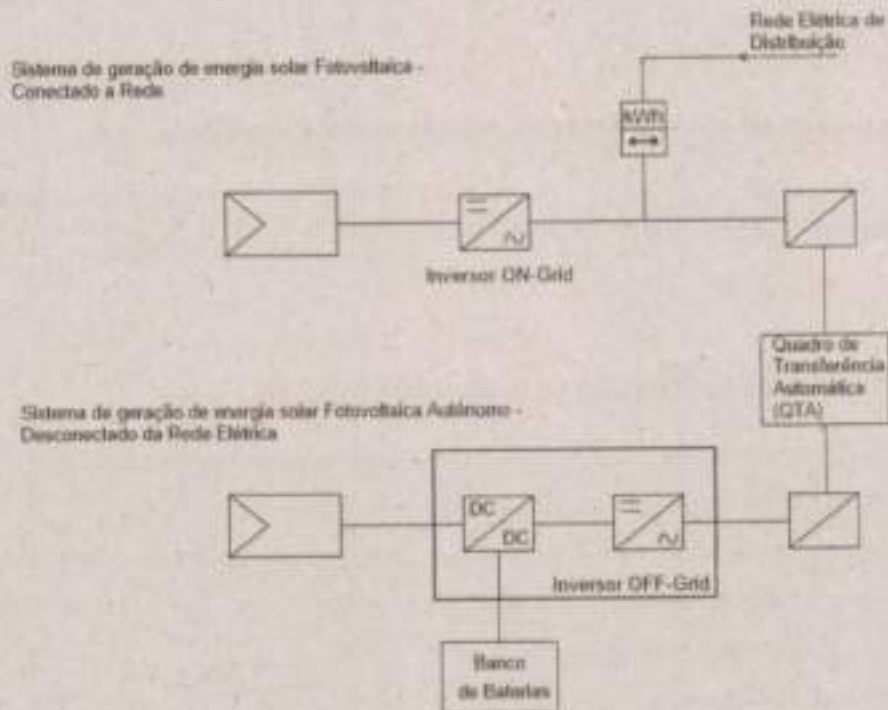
Rede Elétrica de Distribuição

Sistema de geração de energia solar Fotovoltaica - Conectado a Rede

kWh

Inversor ON-Grid

Quadro de Transferência Automática (QTA)

Sistema de geração de energia solar Fotovoltaica Autônomo - Desconectado da Rede Elétrica

DC

DC

Inversor OFF-Grid

Banco de Baterias